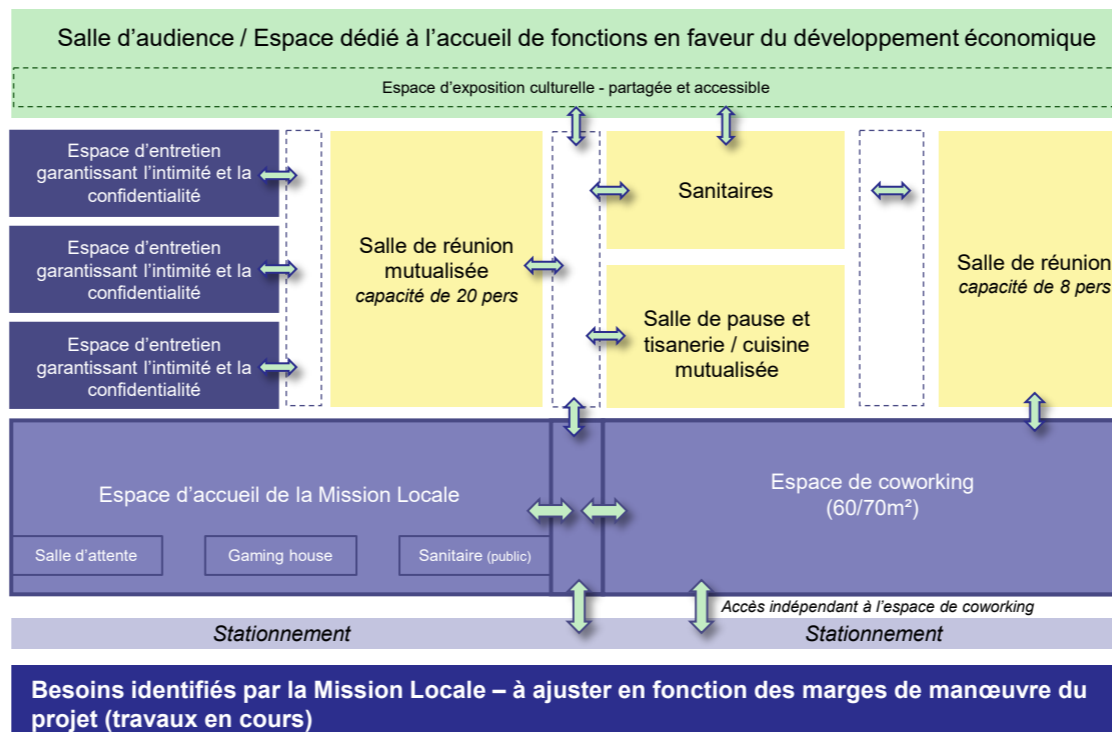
Salle d'audience / Espace dédié à l'accueil de fonctions en faveur du développement économique

Espace d'exposition culturelle - partagée et accessible

Espace d'entretien garantissant l'intimité et la confidentialité

Espace d'entretien garantissant l'intimité et la confidentialité

Espace d'entretien garantissant l'intimité et la confidentialité

Salle de réunion mutualisée
*capacité de 20 pers*

Sanitaires

Salle de pause et tisanerie / cuisine mutualisée

Salle de réunion
*capacité de 8 pers*

Espace d'accueil de la Mission Locale

Salle d'attente

Gaming house

Sanitaire (public)

Espace de coworking
(60/70m²)

*Accès indépendant à l'espace de coworking*

*Stationnement*

*Stationnement*

**Besoins identifiés par la Mission Locale – à ajuster en fonction des marges de manœuvre du projet (travaux en cours)**